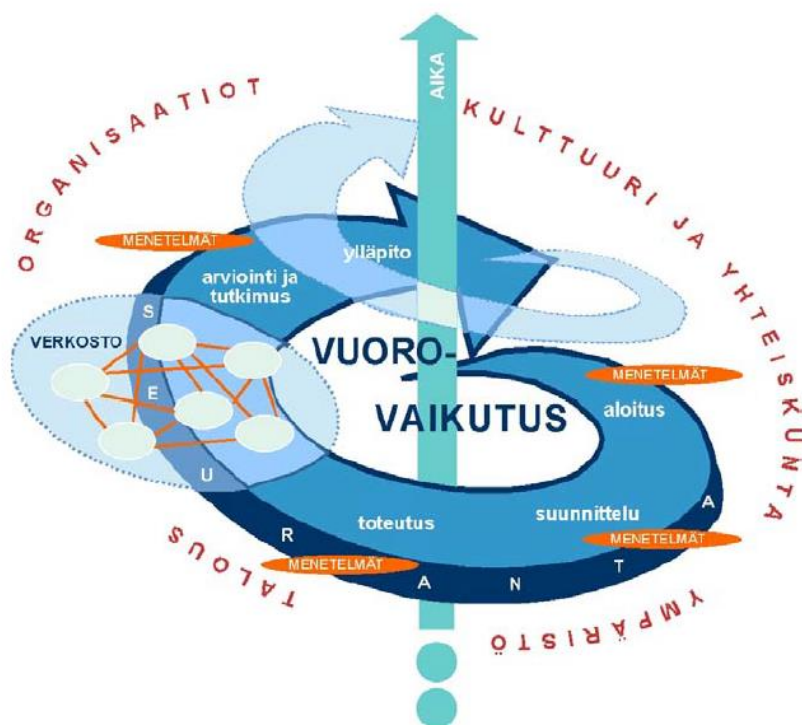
ORGANISAATIOT

KULTTUURI JA YHTEISKUNTA

YMPÄRISTÖ

TALOUS

AIKA

MENETELMÄT

ylläpito

arviointi ja tutkimus

VERKOSTO

S
E
U
R
A
N
T
A

VUORO-VAIKUTUS

MENETELMÄT

aloitus

toteutus

suunnittelu

MENETELMÄT

MENETELMÄT